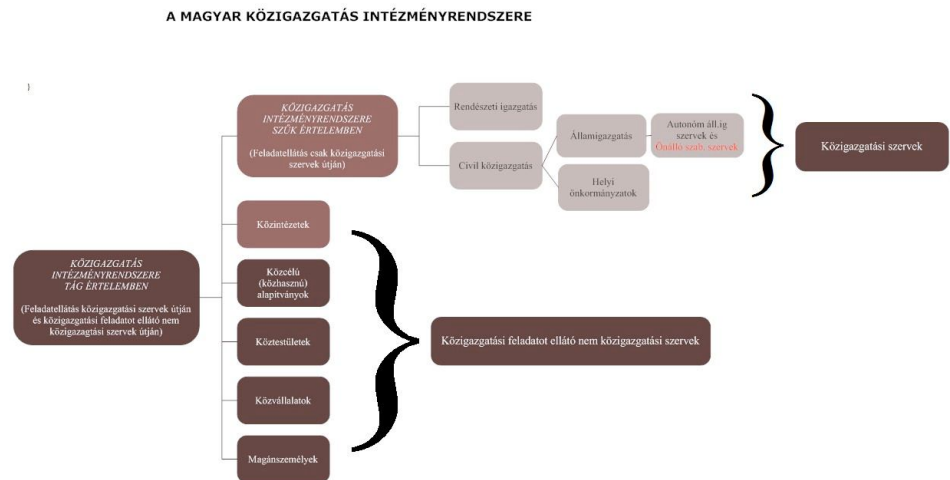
A MAGYAR KÖZIGAZGATÁS INTÉZMÉNYRENDSZERE

KÖZIGAZGATÁS INTÉZMÉNYRENDSZERE TÁG ÉRTELEMBEN

(Feladatellátás közigazgatási szervek útján és közigazgatási feladatot ellátó nem közigazgtási szervek útján)

KÖZIGAZGATÁS INTÉZMÉNYRENDSZERE SZŰK ÉRTELEMBEN

(Feladatellátás csak közigazgatási szervek útján)

Rendészeti igazgatás

Civil közigazgatás

Államigazgatás

Autonóm áll.ig szervek és Önálló szab. szervek

Helyi önkormányzatok

Közigazgatási szervek

Közintézetek

Közcélú (közhasznú) alapítványok

Köztestületek

Közvállalatok

Magánszemélyek

Közigazgatási feladatot ellátó nem közigazgatási szervek